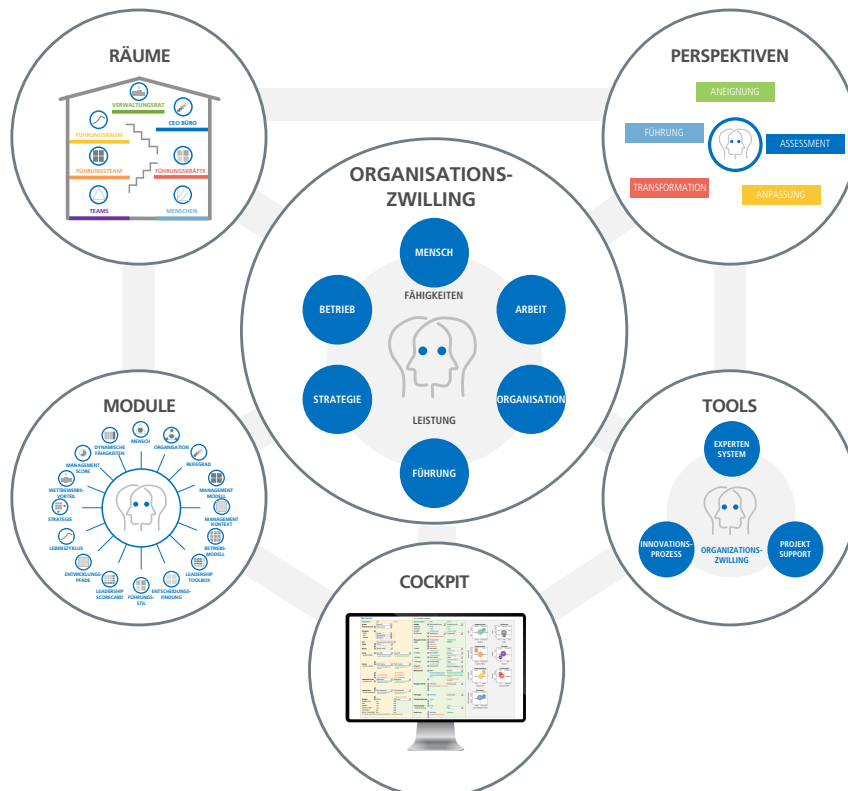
RÄUME

VERWALTUNGSRAT

CEO BÜRO

FÜHRUNGSRAUM

FÜHRUNGSTEAM

FÜHRUNGSKRÄFTE

TEAMS

MENSCHEN

PERSPEKTIVEN

ANEIGNUNG

FÜHRUNG

ASSESSMENT

TRANSFORMATION

ANPASSUNG

ORGANISATIONS-ZWILLING

MENSCH

FÄHIGKEITEN

BETRIEB

ARBEIT

STRATEGIE

ORGANISATION

LEISTUNG

FÜHRUNG

MODULE

DYNAMISCHE FÄHIGKEITEN

MENSCH

ORGANISATION

MANAGEMENT SCORE

REIFEGRAD

WETTBEWERBS-VORTEIL

MANAGEMENT MODELL

STRATEGIE

MANAGEMENT KONTEXT

LEBENSZYKLUS

BETRIEBS-MODELL

ENTWICKLUNGS-PFADE

LEADERSHIP TOOLBOX

LEADERSHIP SCORECARD

FÜHRUNGS-STIL

ENTSCHEIDUNGS-FINDUNG

TOOLS

EXPERTEN SYSTEM

INNOVATIONS-PROZESS

ORGANIZATIONS-ZWILLING

PROJEKT SUPPORT

COCKPIT